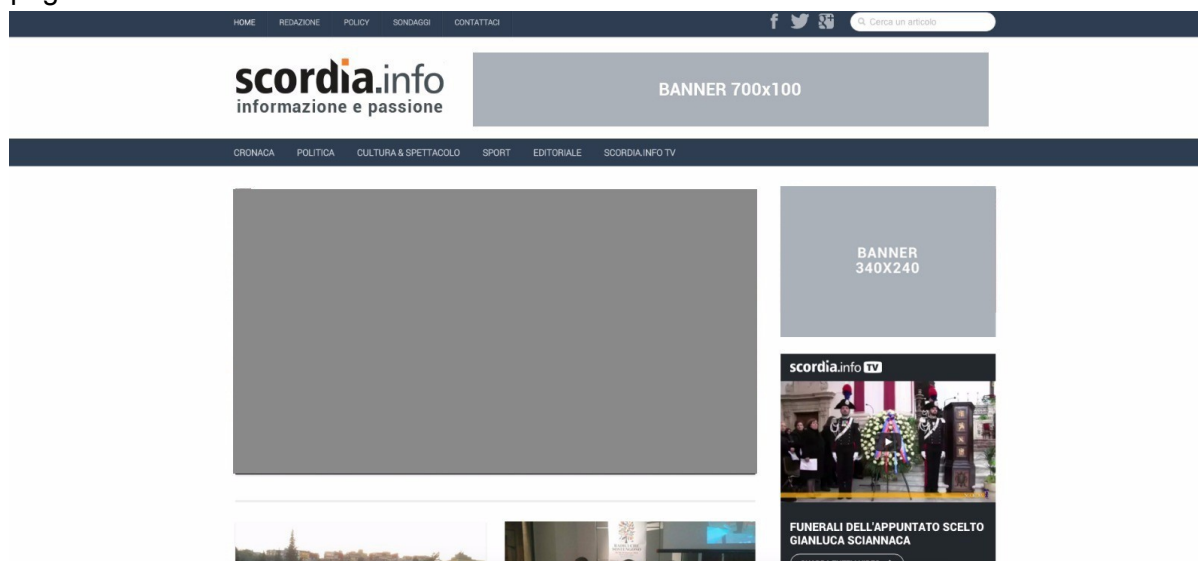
HOME REDAZIONE POLICY SONDAGGI CONTATTACI

Cerca un articolo

scordia.info
informazione e passione

BANNER 700x100

CRONACA POLITICA CULTURA & SPETTACOLO SPORT EDITORIALE SCORDIA.INFO TV

BANNER 340X240

scordia.info TV

FUNERALI DELL'APPUNTATO SCELTO GIANLUCA SCIANNACA